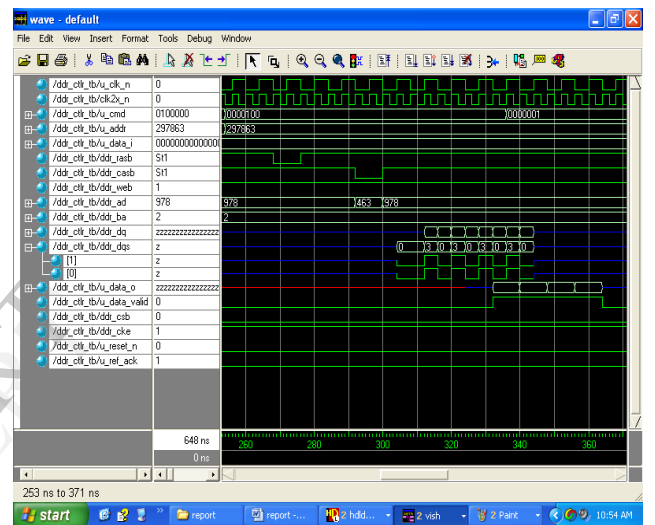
wave - default

File Edit View Insert Format Tools Debug Window

| Signal | Value |
|---|---|
| /ddr_ctlr_tb/u_clk_n | 0 |
| /ddr_ctlr_tb/clk2x_n | 0 |
| /ddr_ctlr_tb/u_cmd | 0100000 |
| /ddr_ctlr_tb/u_addr | 297863 |
| /ddr_ctlr_tb/u_data_i | 0000000000000 |
| /ddr_ctlr_tb/ddr_rasb | St1 |
| /ddr_ctlr_tb/ddr_casb | St1 |
| /ddr_ctlr_tb/ddr_web | 1 |
| /ddr_ctlr_tb/ddr_ad | 978 |
| /ddr_ctlr_tb/ddr_ba | 2 |
| /ddr_ctlr_tb/ddr_dq | zzzzzzzzzzzzzzz |
| /ddr_ctlr_tb/ddr_dqs | z |
| [1] | z |
| [0] | z |
| /ddr_ctlr_tb/u_data_o | zzzzzzzzzzzzzzz |
| /ddr_ctlr_tb/u_data_valid | 0 |
| /ddr_ctlr_tb/ddr_csb | 0 |
| /ddr_ctlr_tb/ddr_cke | 1 |
| /ddr_ctlr_tb/u_reset_n | 0 |
| /ddr_ctlr_tb/u_ref_ack | 1 |

0000100 0000001
297863
978 463 978
2
0 3 0 3 0 3 0 3 0

648 ns
0 ns
260 280 300 320 340 360

253 ns to 371 ns

start report report -... 2 hdld... 2 vish 2 Paint 10:54 AM